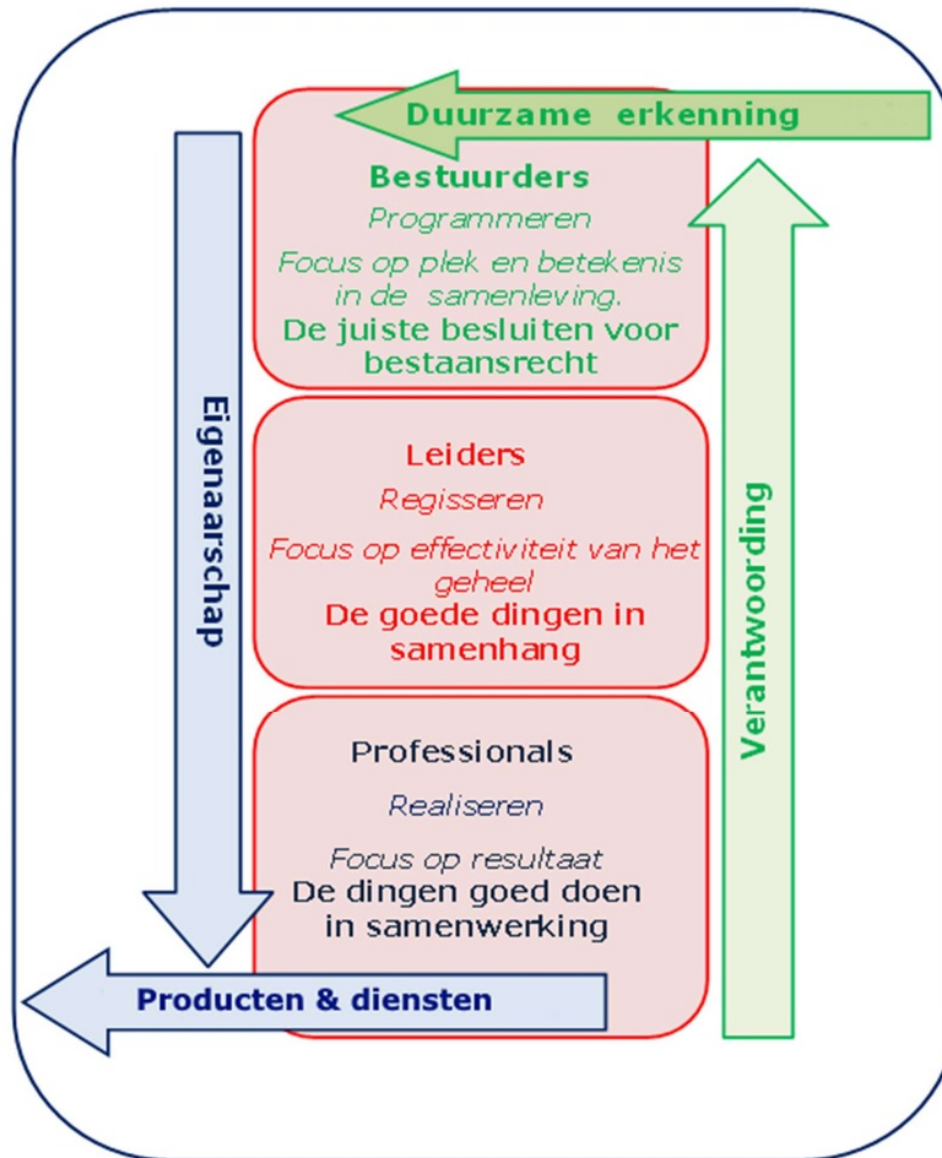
Duurzame erkenning

Bestuurders

Programmeren

Focus op plek en betekenis in de samenleving.

De juiste besluiten voor bestaansrecht

Eigenaarschap

Leiders

Regisseren

Focus op effectiviteit van het geheel

De goede dingen in samenhang

Verantwoording

Professionals

Realiseren

Focus op resultaat

De dingen goed doen in samenwerking

Producten & diensten